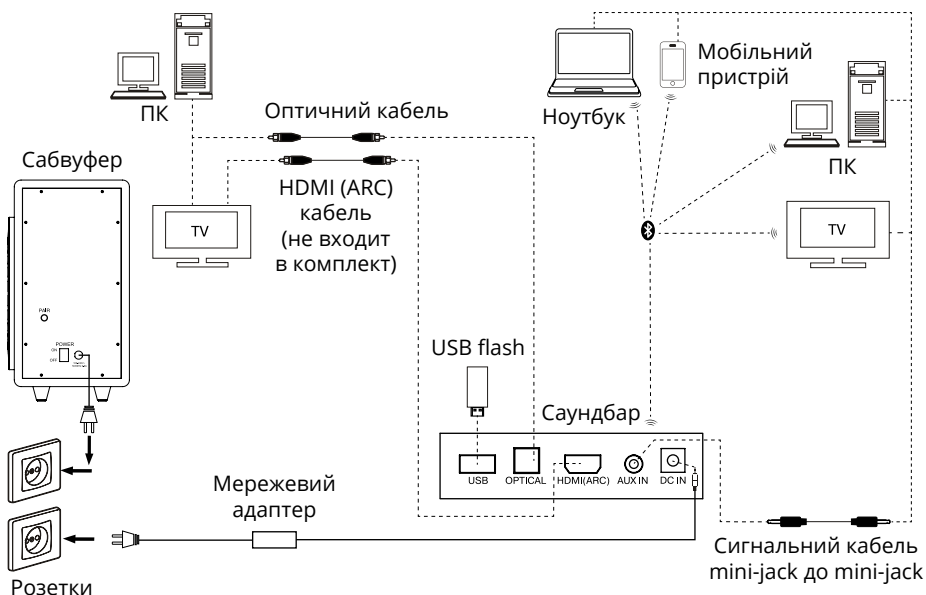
ПК

Оптичний кабель

Сабвуфер

HDMI (ARC) кабель (не входит в комплект)

TV

PAIR

POWER

ON

OFF

Ноутбук

Мобільний пристрій

ПК

TV

USB flash

Саундбар

USB

OPTICAL

HDMI(ARC)

AUX IN

DC IN

Мережевий адаптер

Розетки

Сигнальний кабель mini-jack до mini-jack